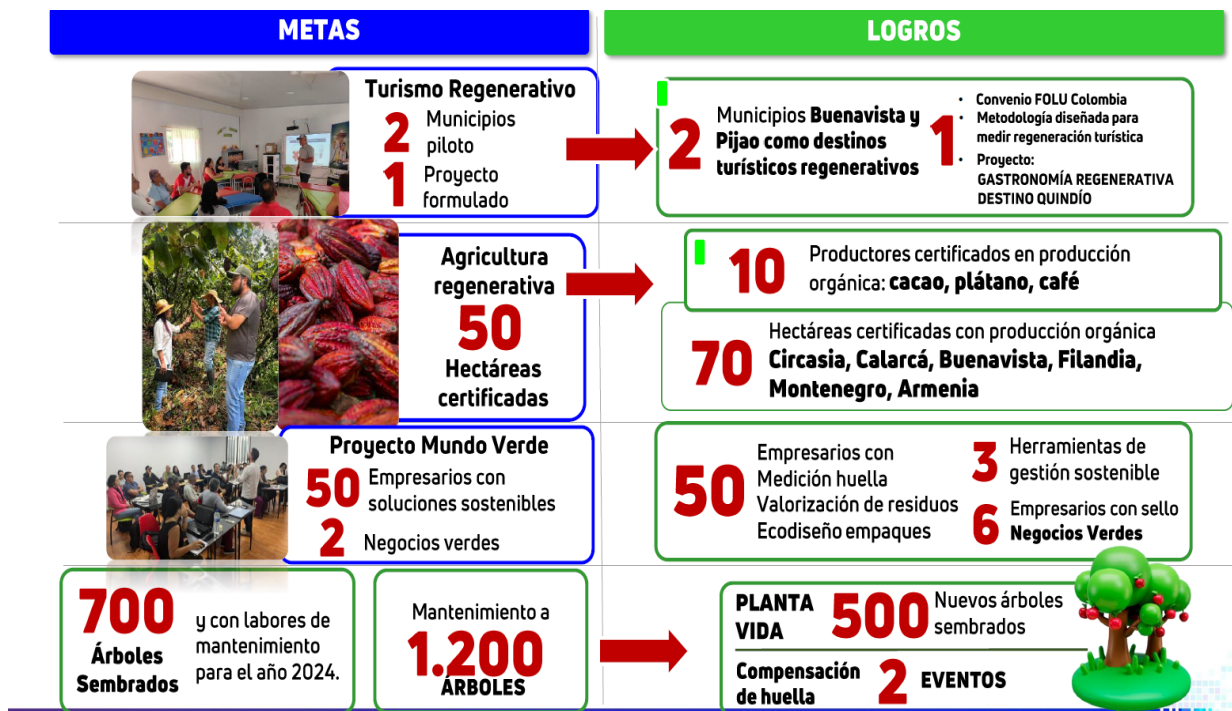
METAS

LOGROS

Turismo Regenerativo
2 Municipios piloto
1 Proyecto formulado

2 Municipios Buenavista y Pijao como destinos turísticos regenerativos

1
• Convenio FOLU Colombia
• Metodología diseñada para medir regeneración turística
• Proyecto: GASTRONOMÍA REGENERATIVA DESTINO QUINDÍO

Agricultura regenerativa
50
Hectáreas certificadas

10 Productores certificados en producción orgánica: cacao, plátano, café

70 Hectáreas certificadas con producción orgánica Circasia, Calarcá, Buenavista, Filandia, Montenegro, Armenia

Proyecto Mundo Verde
50 Empresarios con soluciones sostenibles
2 Negocios verdes

50 Empresarios con Medición huella Valorización de residuos Ecodiseño empaques

3 Herramientas de gestión sostenible

6 Empresarios con sello Negocios Verdes

700 Árboles Sembrados y con labores de mantenimiento para el año 2024.

Mantenimiento a 1.200 ÁRBOLES

PLANTA VIDA 500 Nuevos árboles sembrados

Compensación de huella 2 EVENTOS